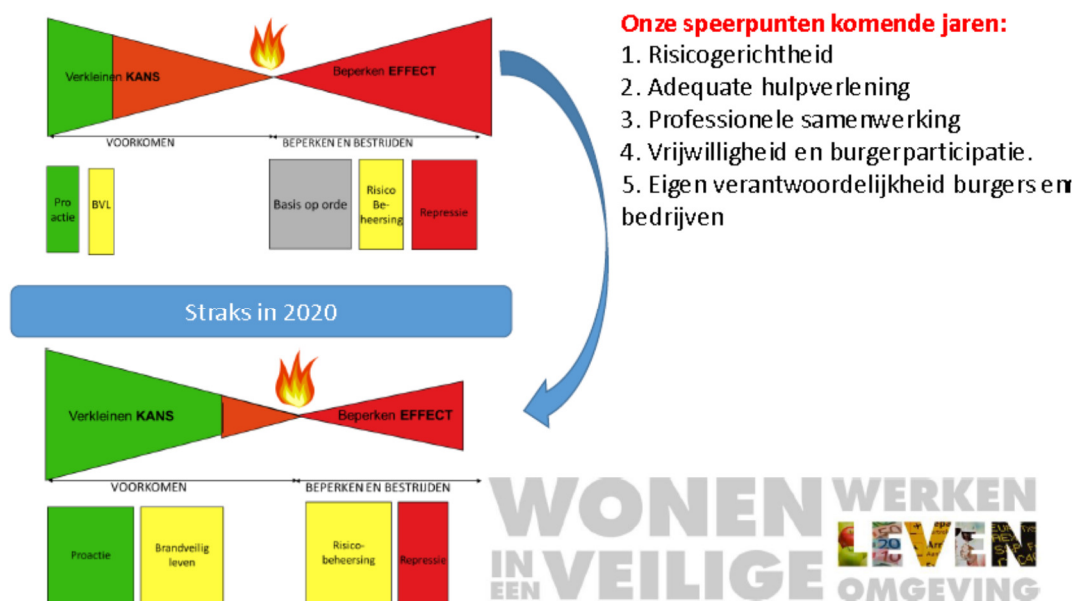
Verkleinen KANS

Beperken EFFECT

VOORKOMEN

BEPERKEN EN BESTRIJDEN

Pro actie

BVL

Basis op orde

Risico Beheersing

Repressie

Onze speerpunten komende jaren:
1. Risicogerichtheid
2. Adequate hulpverlening
3. Professionele samenwerking
4. Vrijwilligheid en burgerparticipatie.
5. Eigen verantwoordelijkheid burgers en bedrijven

Straks in 2020

Verkleinen KANS

Beperken EFFECT

VOORKOMEN

BEPERKEN EN BESTRIJDEN

Proactie

Brandveilig leven

Risicobeheersing

Repressie

WONEN IN EEN VEILIGE WERKEN LEVEN OMGEVING